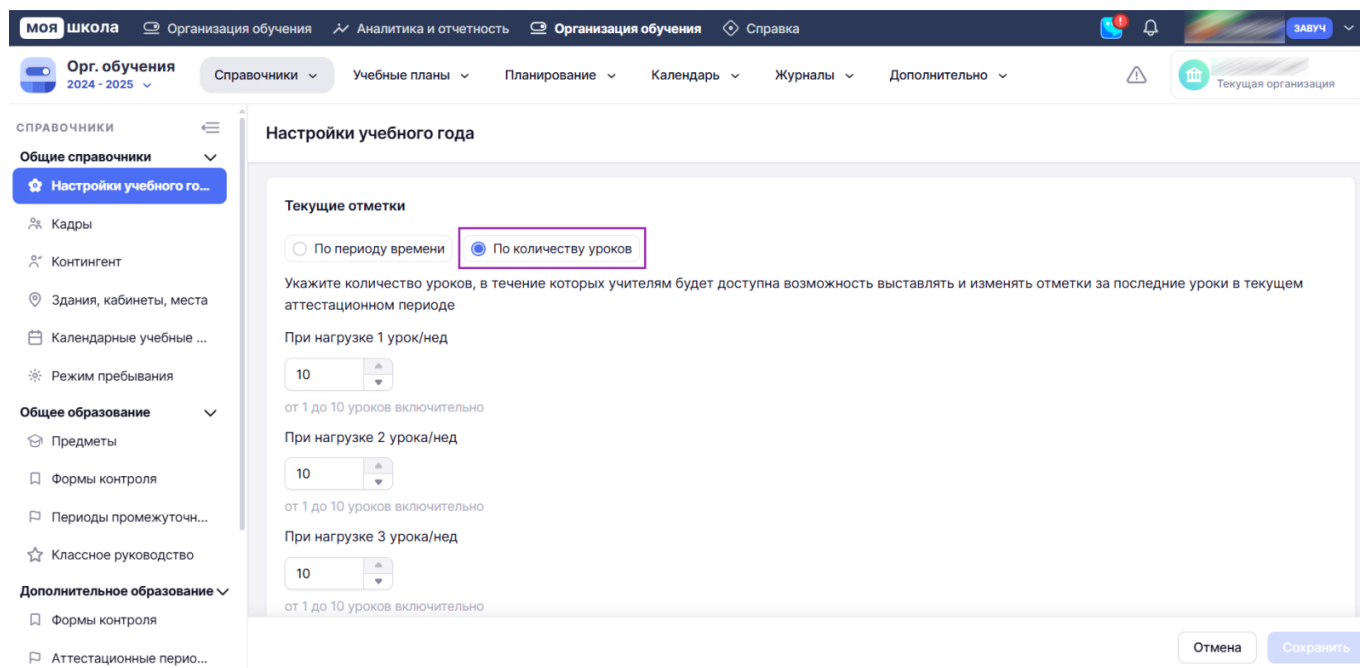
моя школа Организация обучения Аналитика и отчетность Организация обучения Справка ЗАВУЧ

Орг. обучения
2024 - 2025

Справочники Учебные планы Планирование Календарь Журналы Дополнительно

Текущая организация

СПРАВОЧНИКИ
Общие справочники
Настройки учебного го...
Кадры
Контингент
Здания, кабинеты, места
Календарные учебные ...
Режим пребывания
Общее образование
Предметы
Формы контроля
Периоды промежуточн...
Классное руководство
Дополнительное образование
Формы контроля
Аттестационные перио...

Настройки учебного года

Текущие отметки

По периоду времени
По количеству уроков

Укажите количество уроков, в течение которых учителям будет доступна возможность выставлять и изменять отметки за последние уроки в текущем аттестационном периоде

При нагрузке 1 урок/нед
10
от 1 до 10 уроков включительно

При нагрузке 2 урока/нед
10
от 1 до 10 уроков включительно

При нагрузке 3 урока/нед
10
от 1 до 10 уроков включительно

Отмена
Сохранить